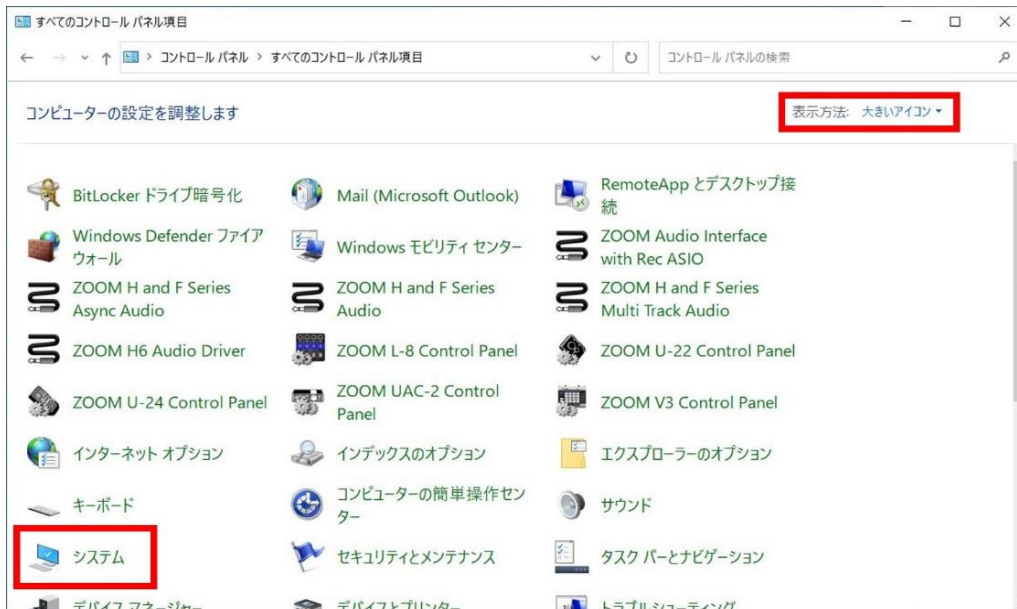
すべてのコントロール パネル項目

コントロール パネル > すべてのコントロール パネル項目

コントロール パネルの検索

コンピューターの設定を調整します

表示方法: 大きいアイコン ▾

BitLocker ドライブ暗号化

Mail (Microsoft Outlook)

RemoteApp とデスクトップ接続

Windows Defender ファイアウォール

Windows モビリティ センター

ZOOM Audio Interface with Rec ASIO

ZOOM H and F Series Async Audio

ZOOM H and F Series Audio

ZOOM H and F Series Multi Track Audio

ZOOM H6 Audio Driver

ZOOM L-8 Control Panel

ZOOM U-22 Control Panel

ZOOM U-24 Control Panel

ZOOM UAC-2 Control Panel

ZOOM V3 Control Panel

インターネット オプション

インデックスのオプション

エクスプローラーのオプション

キーボード

コンピューターの簡単操作センター

サウンド

システム

セキュリティとメンテナンス

タスク バーとナビゲーション

デバイス マネージャー

デバイスとプリンター

トラブルシューティング